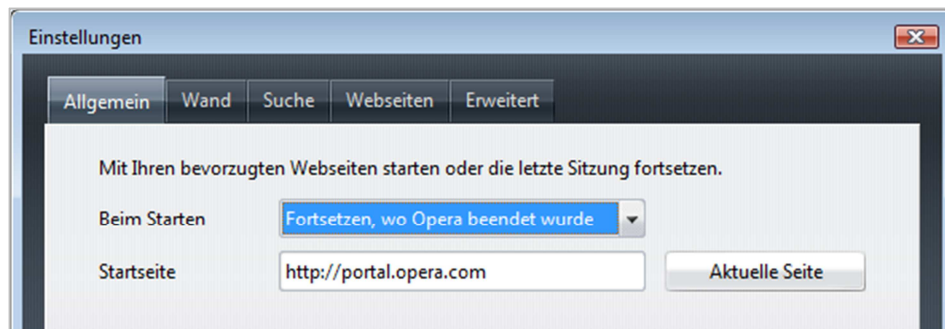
Einstellungen

Allgemein | Wand | Suche | Webseiten | Erweitert

Mit Ihren bevorzugten Webseiten starten oder die letzte Sitzung fortsetzen.

Beim Starten Fortsetzen, wo Opera beendet wurde

Startseite http://portal.opera.com Aktuelle Seite